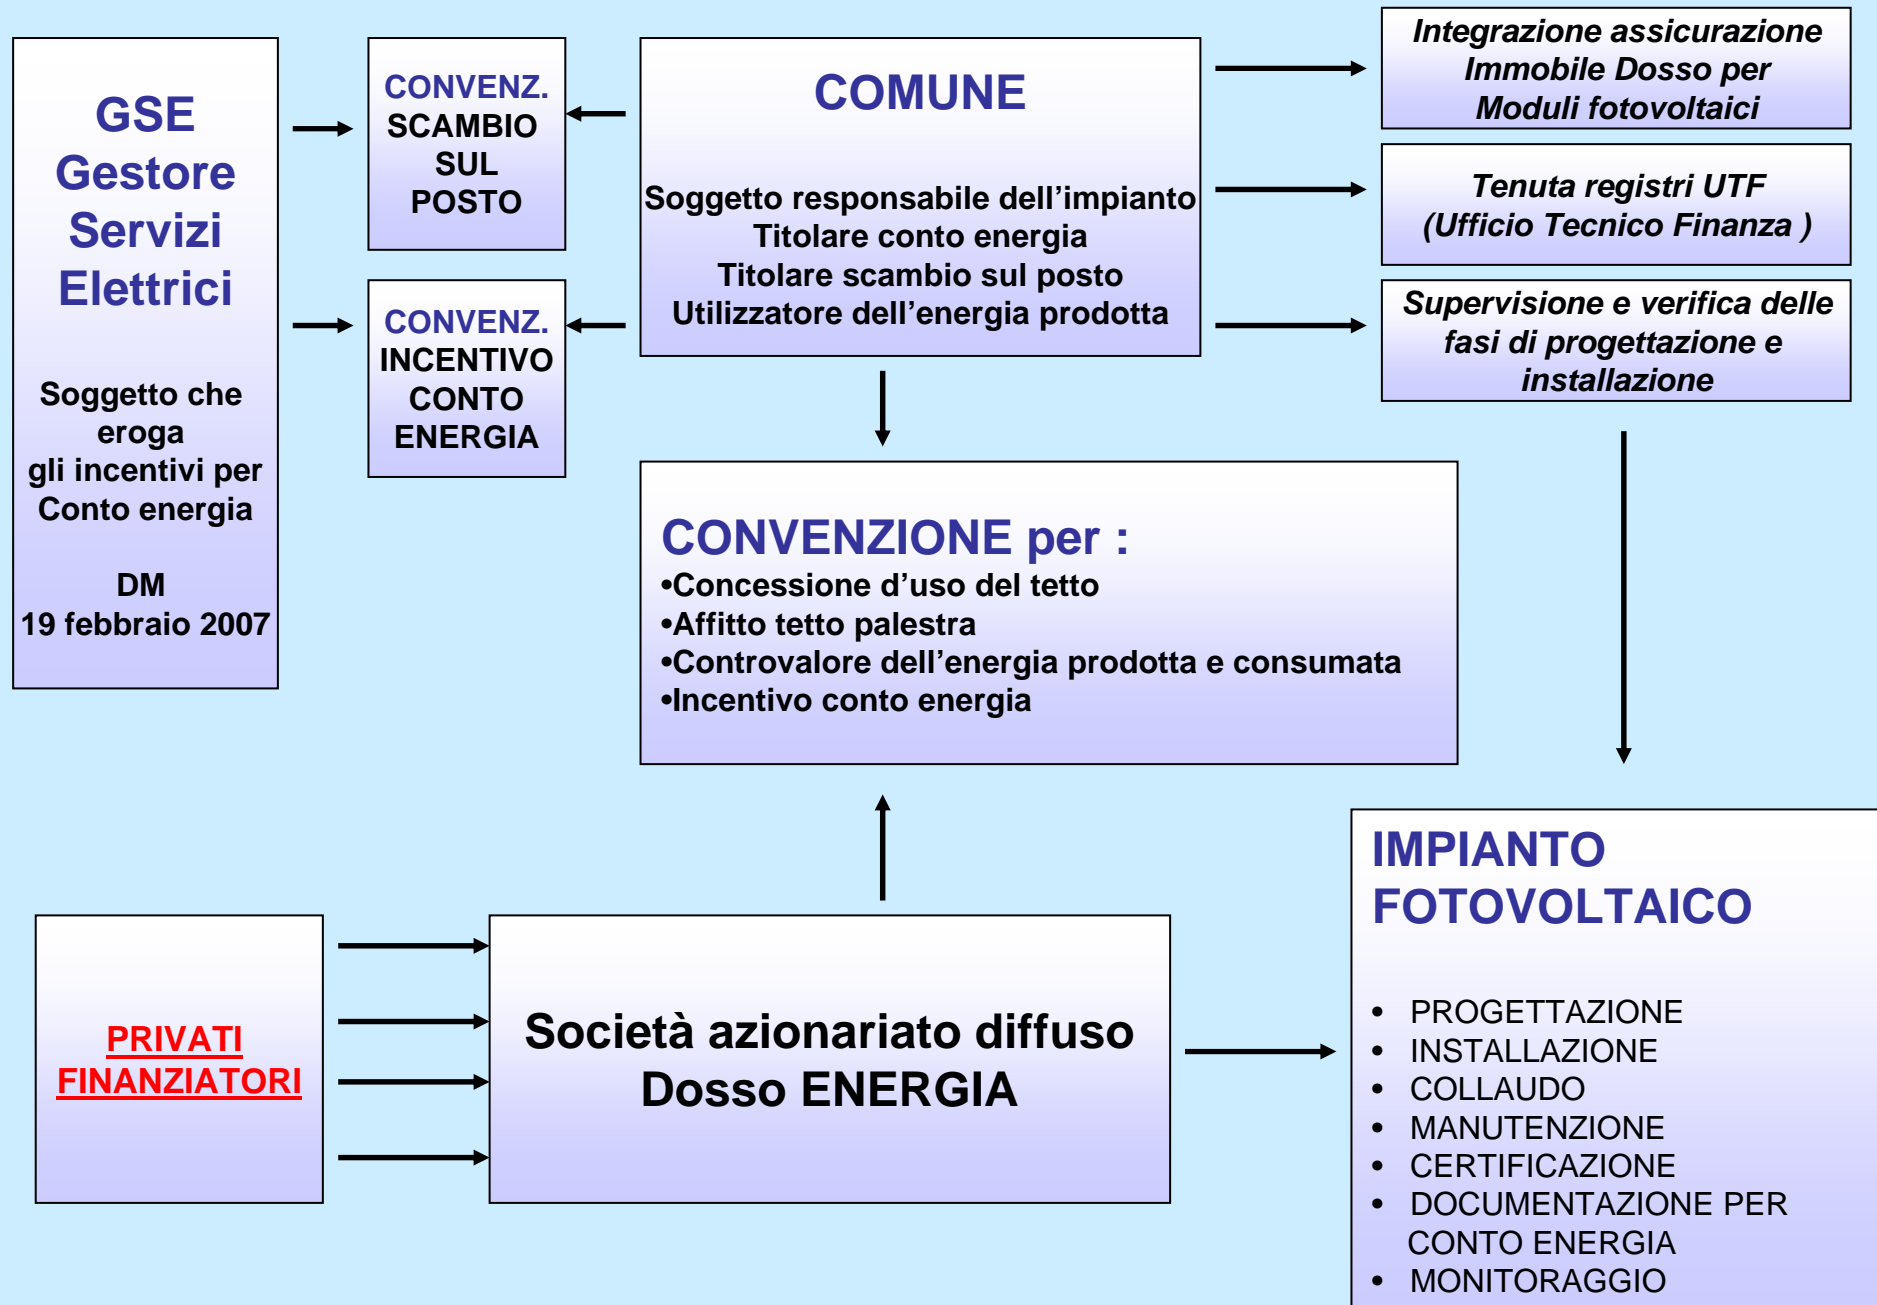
GSE
Gestore
Servizi
Elettrici

Soggetto che eroga gli incentivi per Conto energia

DM
19 febbraio 2007

CONVENZ.
SCAMBIO SUL POSTO

CONVENZ.
INCENTIVO CONTO ENERGIA

COMUNE

Soggetto responsabile dell’impianto
Titolare conto energia
Titolare scambio sul posto
Utilizzatore dell’energia prodotta

Integrazione assicurazione Immobile Dosso per Moduli fotovoltaici

Tenuta registri UTF
(Ufficio Tecnico Finanza )

Supervisione e verifica delle fasi di progettazione e installazione

CONVENZIONE per :
•Concessione d’uso del tetto
•Affitto tetto palestra
•Controvalore dell’energia prodotta e consumata
•Incentivo conto energia

PRIVATI
FINANZIATORI

Società azionariato diffuso
Dosso ENERGIA

IMPIANTO
FOTOVOLTAICO

• PROGETTAZIONE
• INSTALLAZIONE
• COLLAUDO
• MANUTENZIONE
• CERTIFICAZIONE
• DOCUMENTAZIONE PER CONTO ENERGIA
• MONITORAGGIO